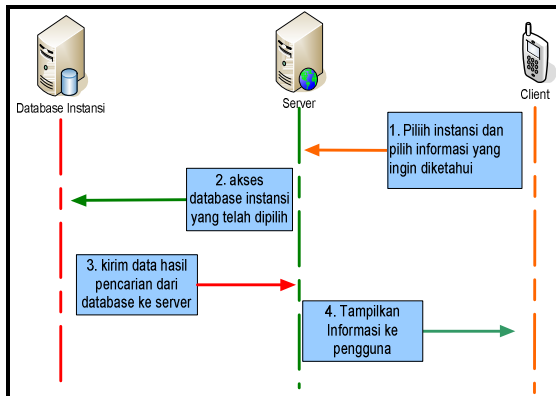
Database Instansi

Server

Client

1. Pilih instansi dan pilih informasi yang ingin diketahui

2. akses database instansi yang telah dipilih

3. kirim data hasil pencarian dari database ke server

4. Tampilkan Informasi ke pengguna